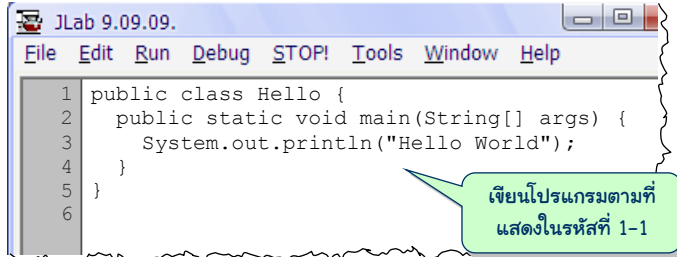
JLab 9.09.09.

File Edit Run Debug STOP! Tools Window Help

1 public class Hello {
2 public static void main(String[] args) {
3 System.out.println("Hello World");
4 }
5 }
6

เขียนโปรแกรมตามที่แสดงในรหัสที่ 1-1